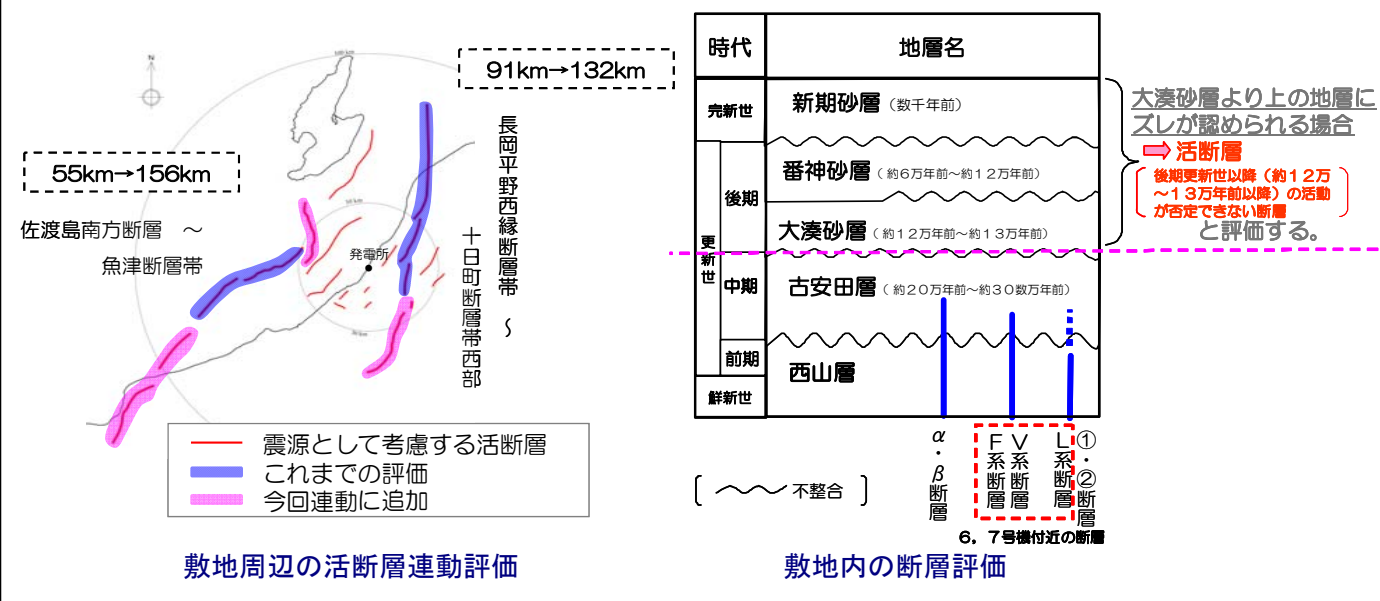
91km→132km

55km→156km

佐渡島南方断層 ～

魚津断層帯

長岡平野西縁断層帯

～

十日町断層帯西部

発電所

震源として考慮する活断層

これまでの評価

今回連動に追加

敷地周辺の活断層連動評価

| 時代 | | 地層名 |
|---|---|---|
| 完新世 | | 新期砂層（数千年前） |
| 更新世 | 後期 | 番神砂層（約6万年前～約12万年前） |
| | | 大湊砂層（約12万年前～約13万年前） |
| | 中期 | 古安田層（約20万年前～約30数万年前） |
| | 前期 | 西山層 |
| 鮮新世 | | |

大湊砂層より上の地層にズレが認められる場合

⇨ 活断層

後期更新世以降（約12万～13万年前以降）の活動が否定できない断層

と評価する。

不整合

α・β断層

F系断層

V系断層

L系断層

①・②断層

6，7号機付近の断層

敷地内の断層評価